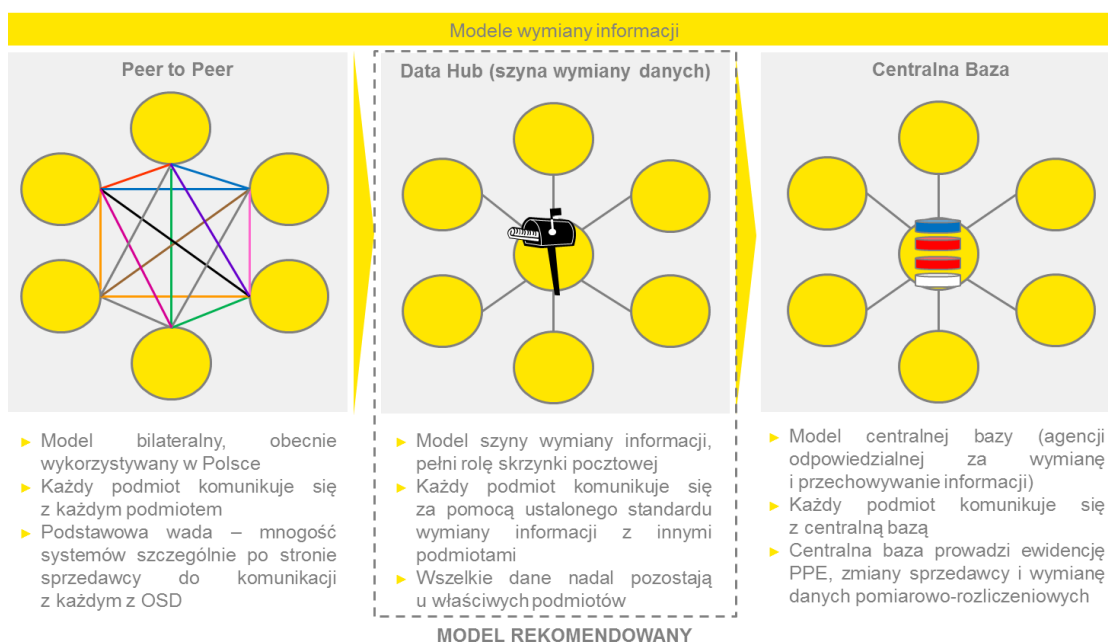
Modele wymiany informacji

Peer to Peer

- Model bilateralny, obecnie wykorzystywany w Polsce
- Każdy podmiot komunikuje się z każdym podmiotem
- Podstawowa wada – mnogość systemów szczególnie po stronie sprzedawcy do komunikacji z każdym z OSD

Data Hub (szyna wymiany danych)

- Model szyny wymiany informacji, pełni rolę skrzynki pocztowej
- Każdy podmiot komunikuje się za pomocą ustalonego standardu wymiany informacji z innymi podmiotami
- Wszelkie dane nadal pozostają u właściwych podmiotów

MODEL REKOMENDOWANY

Centralna Baza

- Model centralnej bazy (agencji odpowiedzialnej za wymianę i przechowywanie informacji)
- Każdy podmiot komunikuje się z centralną bazą
- Centralna baza prowadzi ewidencję PPE, zmiany sprzedawcy i wymianę danych pomiarowo-rozliczeniowych